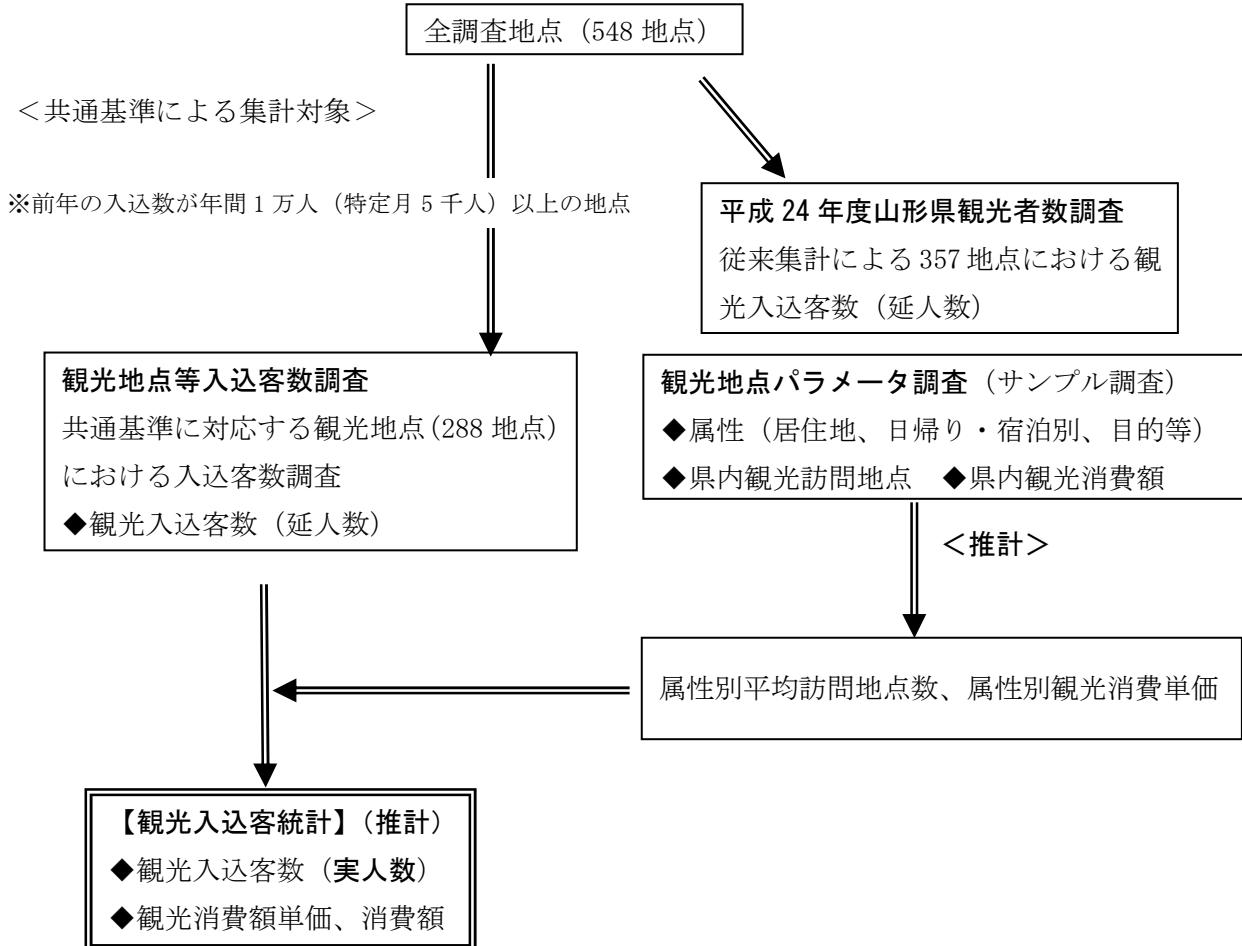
全調査地点（548 地点）

＜共通基準による集計対象＞

※前年の入込数が年間 1 万人（特定月 5 千人）以上の地点

平成 24 年度山形県観光者数調査
従来集計による 357 地点における観光入込客数（延人数）

観光地点等入込客数調査
共通基準に対応する観光地点（288 地点）における入込客数調査
◆観光入込客数（延人数）

観光地点パラメータ調査（サンプル調査）
◆属性（居住地、日帰り・宿泊別、目的等）
◆県内観光訪問地点　◆県内観光消費額

＜推計＞

属性別平均訪問地点数、属性別観光消費単価

【観光入込客統計】（推計）
◆観光入込客数（実人数）
◆観光消費額単価、消費額